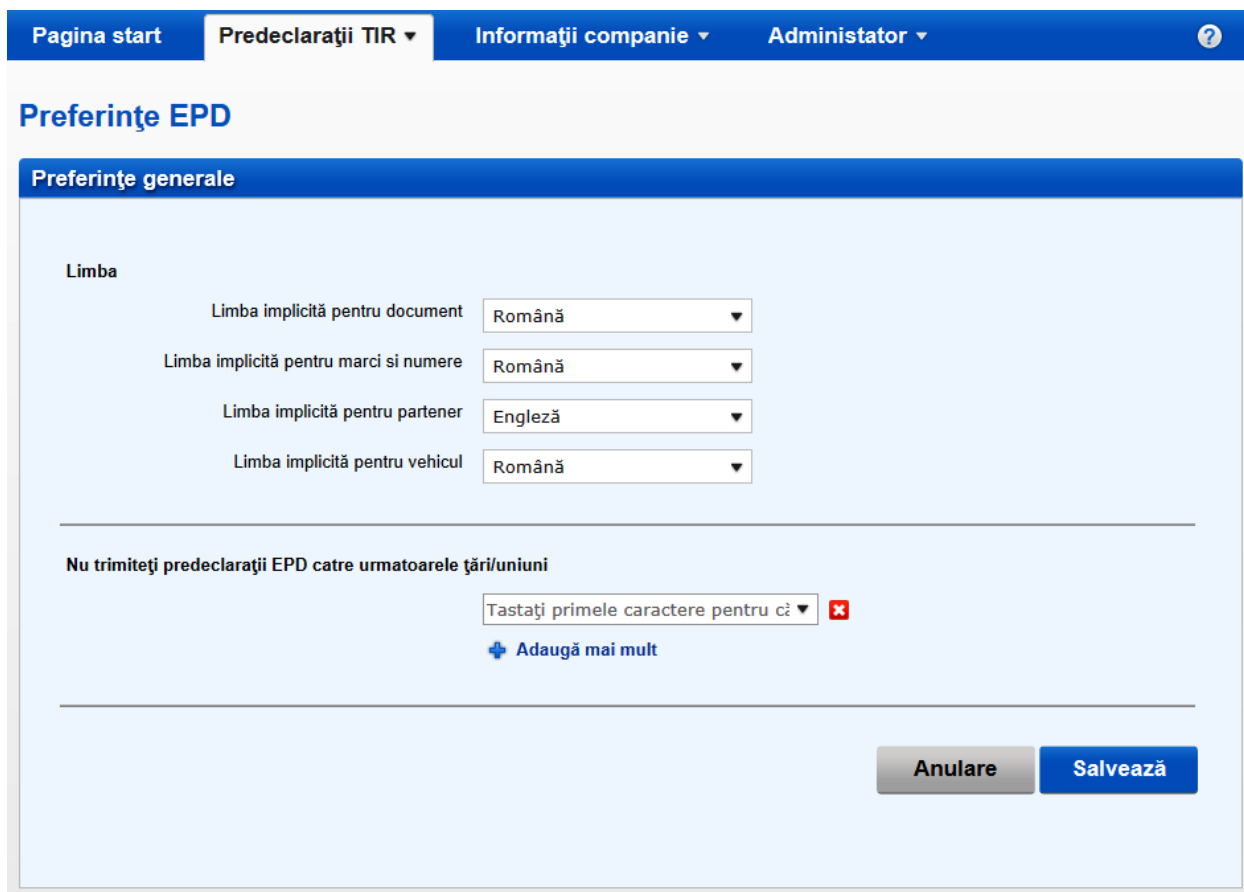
Pagina start | Predeclaraţii TIR ▾ | Informaţii companie ▾ | Administator ▾ | ?

Preferinţe EPD

Preferinţe generale

Limba

Limba implicită pentru document | Română

Limba implicită pentru marci si numere | Română

Limba implicită pentru partener | Engleză

Limba implicită pentru vehicul | Română

Nu trimiteţi predeclaraţii EPD catre urmatoarele ţări/uniuni

Tastaţi primele caractere pentru c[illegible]

Adaugă mai mult

Anulare | Salvează